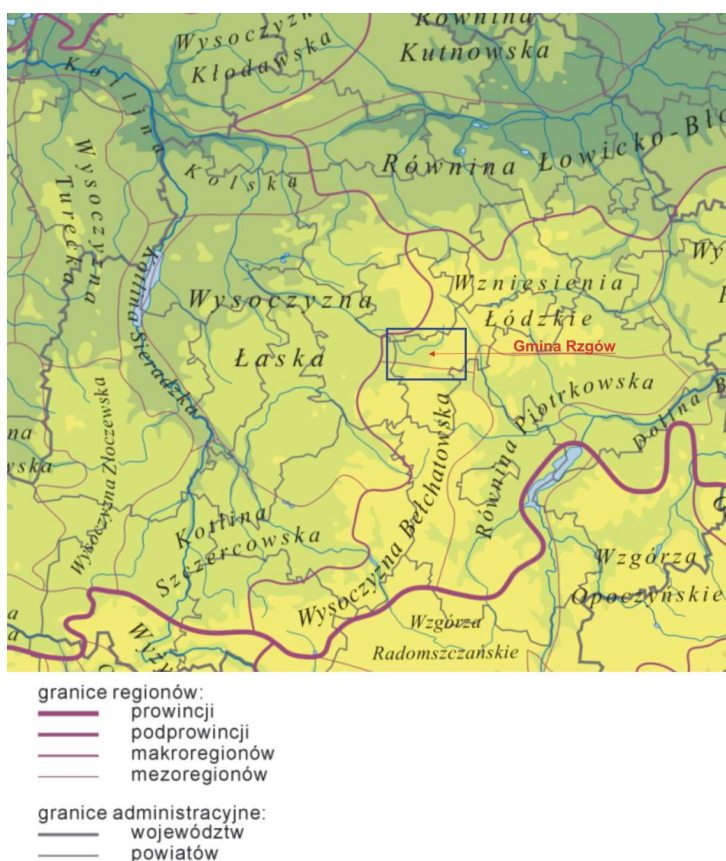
Wysoczyzn
Równina
Kłodawska
Kutnowska
Kotlina
Kolska
Równina Łowicko-Bło
Wysoczyzna Turecka
Kotlina Sieradzka
Wy
Wysoczyzna
Wzniesienia
Łódzkie
Łaska
Gmina Rzgów
Równina Piotrkowska
na
Dolina
ska
Wysoczyzna Złoczewska
Wysoczyzna Bełchatowska
Równina
Kotlina
Szczercowska
Wzgórza
Opoczyńskie
Wysoczyzna
Wzgórza
Radomszczańskie
a
Wyż

granice regionów:
prowincji
podprowincji
makroregionów
mezoregionów

granice administracyjne:
województw
powiatów